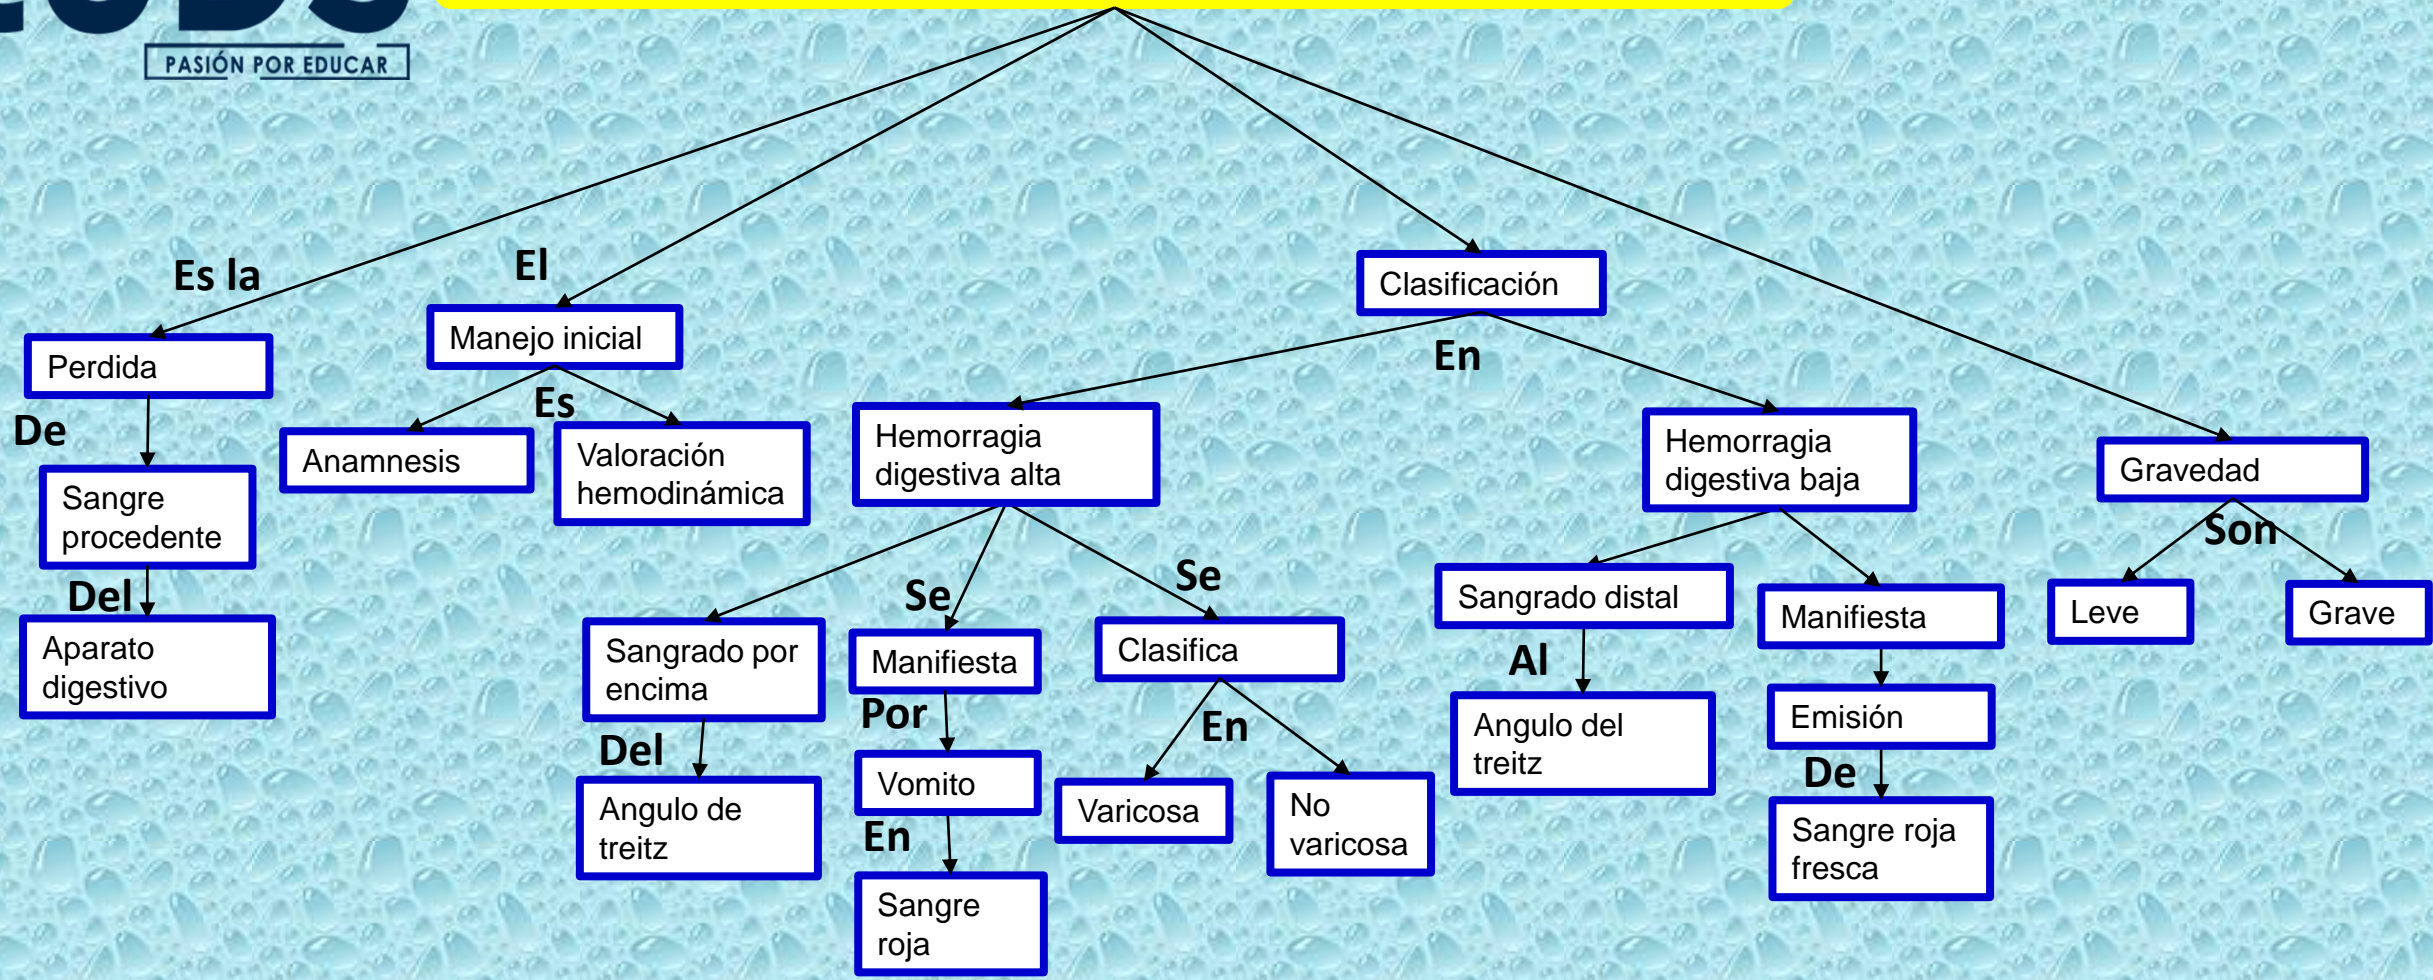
PASIÓN POR EDUCAR

Es la
Perdida
De
Sangre procedente
Del
Aparato digestivo

El
Manejo inicial
Es
Anamnesis
Valoración hemodinámica

Clasificación
En
Hemorragia digestiva alta
Sangrado por encima
Del
Angulo de treitz
Se
Manifiesta
Por
Vomito
En
Sangre roja
Se
Clasifica
En
Varicosa
No varicosa

Hemorragia digestiva baja
Sangrado distal
Al
Angulo del treitz
Manifiesta
Emisión
De
Sangre roja fresca

Gravedad
Son
Leve
Grave